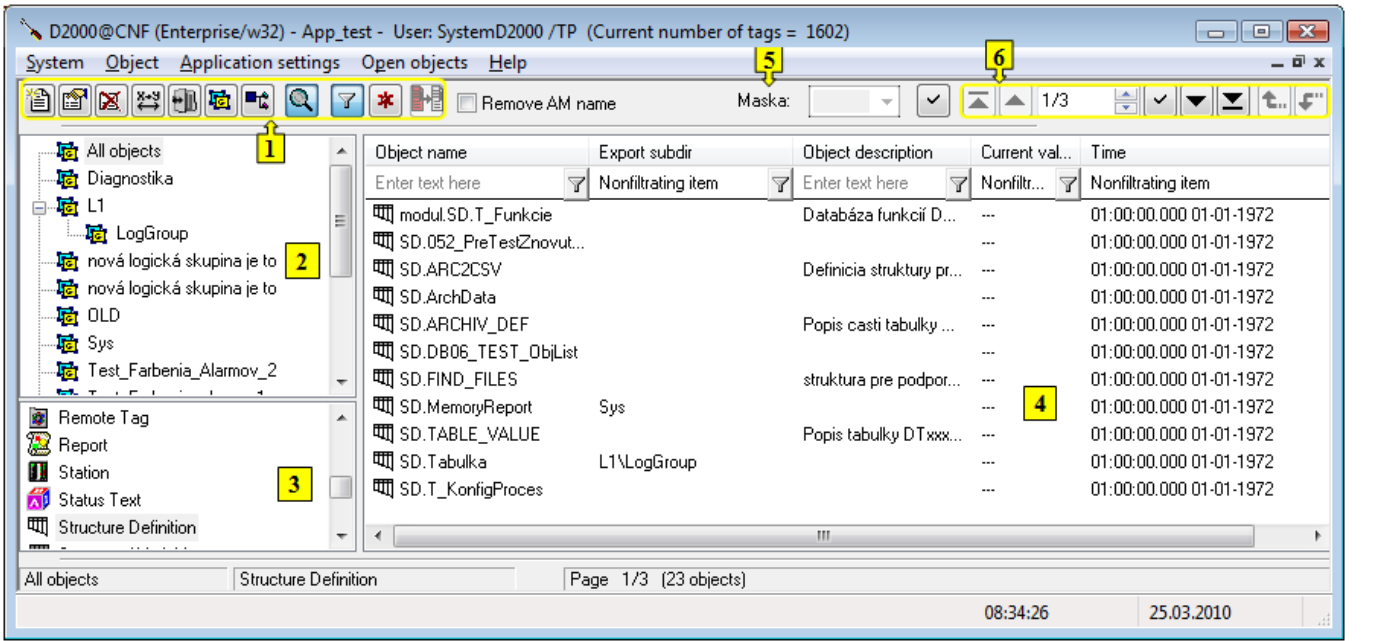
D2000@CNF (Enterprise/w32) - App_test - User: SystemD2000 /TP (Current number of tags = 1602)

System Object Application settings Open objects Help

Remove AM name

Maska:

5

6

1/3

1

All objects
Diagnostika
L1
LogGroup
nová logická skupina je to
nová logická skupina je to
OLD
Sys
Test_Farbenia_Alarmov_2

2

Remote Tag
Report
Station
Status Text
Structure Definition

3

| Object name | Export subdir | Object description | Current val... | Time |
|---|---|---|---|---|
| Enter text here | Nonfiltrating item | Enter text here | Nonfiltr... | Nonfiltrating item |
| modul.SD.T_Funkcie | | Databáza funkcií D... | --- | 01:00:00.000 01-01-1972 |
| SD.052_PreTestZnovut... | | | --- | 01:00:00.000 01-01-1972 |
| SD.ARC2CSV | | Definicia struktury pr... | --- | 01:00:00.000 01-01-1972 |
| SD.ArchData | | | --- | 01:00:00.000 01-01-1972 |
| SD.ARCHIV_DEF | | Popis casti tabulky ... | --- | 01:00:00.000 01-01-1972 |
| SD.DB06_TEST_ObjList | | | --- | 01:00:00.000 01-01-1972 |
| SD.FIND_FILES | | struktura pre podpor... | --- | 01:00:00.000 01-01-1972 |
| SD.MemoryReport | Sys | | --- | 01:00:00.000 01-01-1972 |
| SD.TABLE_VALUE | | Popis tabulky DTxxx... | --- | 01:00:00.000 01-01-1972 |
| SD.Tabulka | L1\LogGroup | | --- | 01:00:00.000 01-01-1972 |
| SD.T_KonfigProces | | | --- | 01:00:00.000 01-01-1972 |

4

All objects | Structure Definition | Page 1/3 (23 objects)

08:34:26 | 25.03.2010